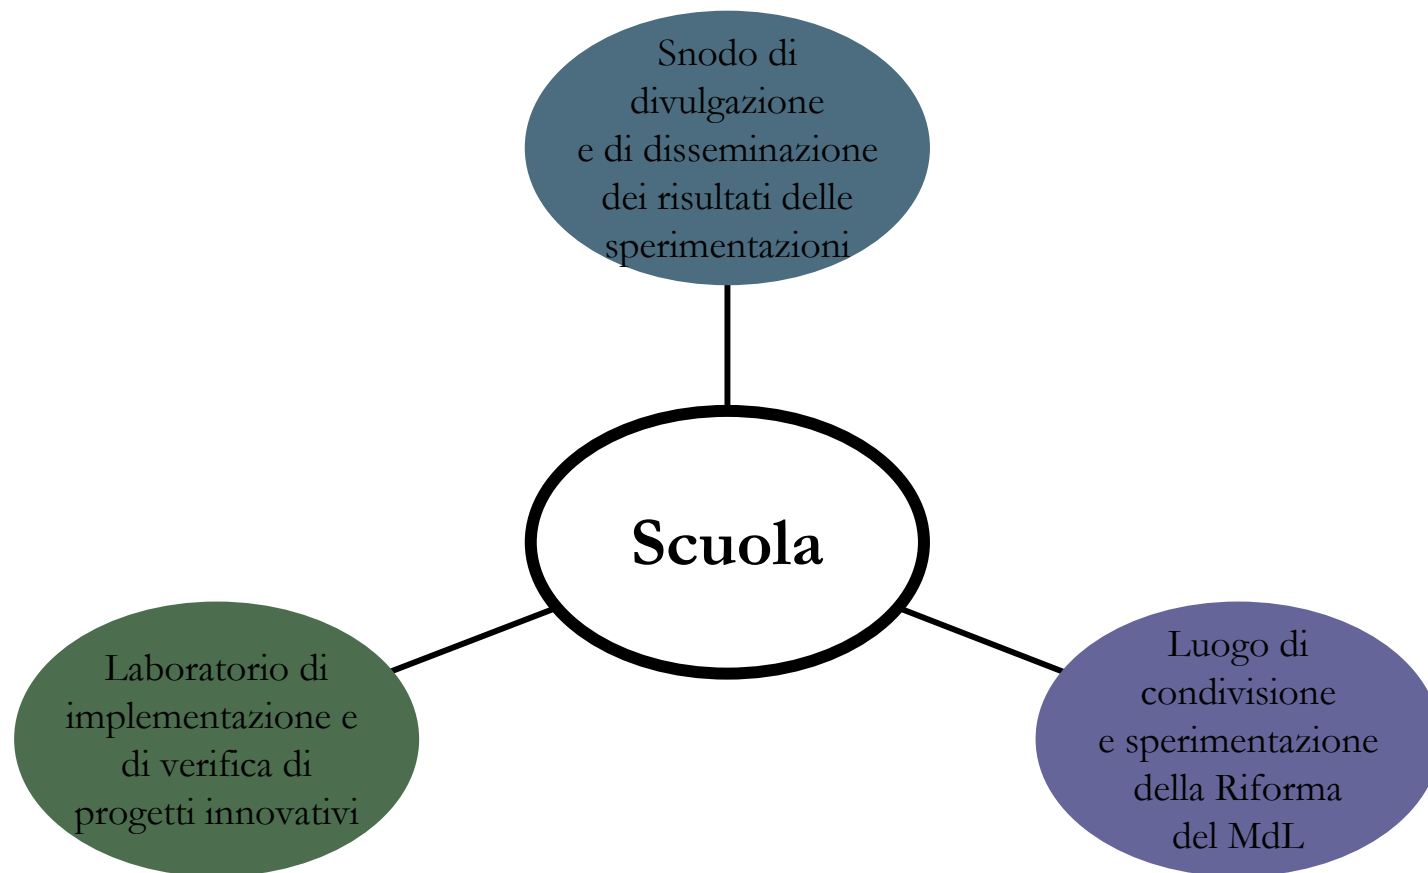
Snodo di divulgazione e di disseminazione dei risultati delle sperimentazioni

Scuola

Laboratorio di implementazione e di verifica di progetti innovativi

Luogo di condivisione e sperimentazione della Riforma del MdL